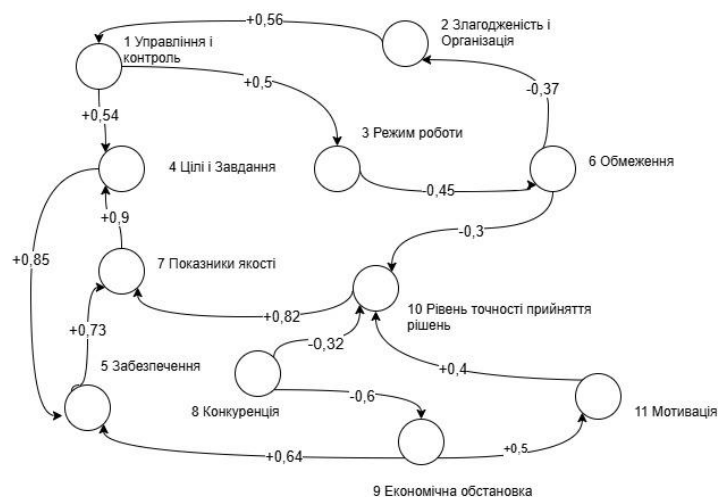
+0,56

2 Злагодженість і Організація

1 Управління і контроль

+0,5

+0,54

-0,37

3 Режим роботи

4 Цілі і Завдання

6 Обмеження

-0,45

+0,9

-0,3

+0,85

7 Показники якості

10 Рівень точності прийняття рішень

+0,82

+0,73

-0,32

5 Забезпечення

+0,4

-0,6

8 Конкуренція

11 Мотивація

+0,5

+0,64

9 Економічна обстановка